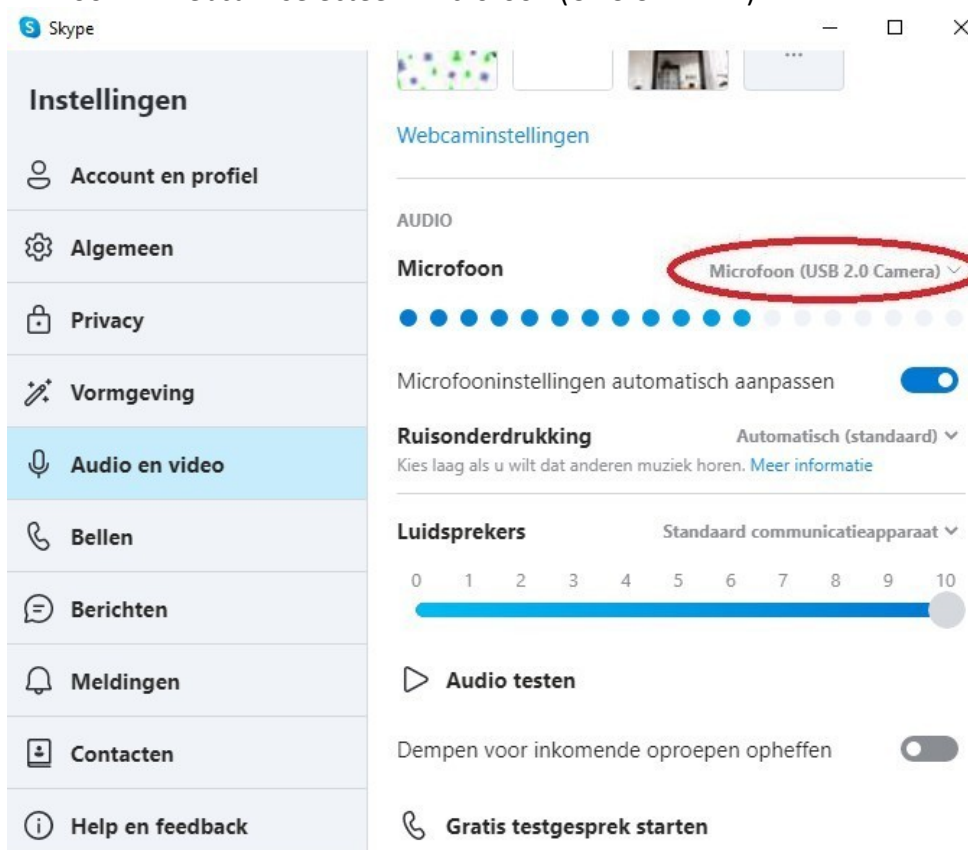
Skype

Instellingen

Account en profiel

Algemeen

Privacy

Vormgeving

Audio en video

Bellen

Berichten

Meldingen

Contacten

Help en feedback

...

Webcaminstellingen

AUDIO

Microfoon

Microfoon (USB 2.0 Camera)

Microfooninstellingen automatisch aanpassen

Ruisonderdrukking

Automatisch (standaard)

Kies laag als u wilt dat anderen muziek horen. Meer informatie

Luidsprekers

Standaard communicatieapparaat

0 1 2 3 4 5 6 7 8 9 10

Audio testen

Dempen voor inkomende oproepen opheffen

Gratis testgesprek starten